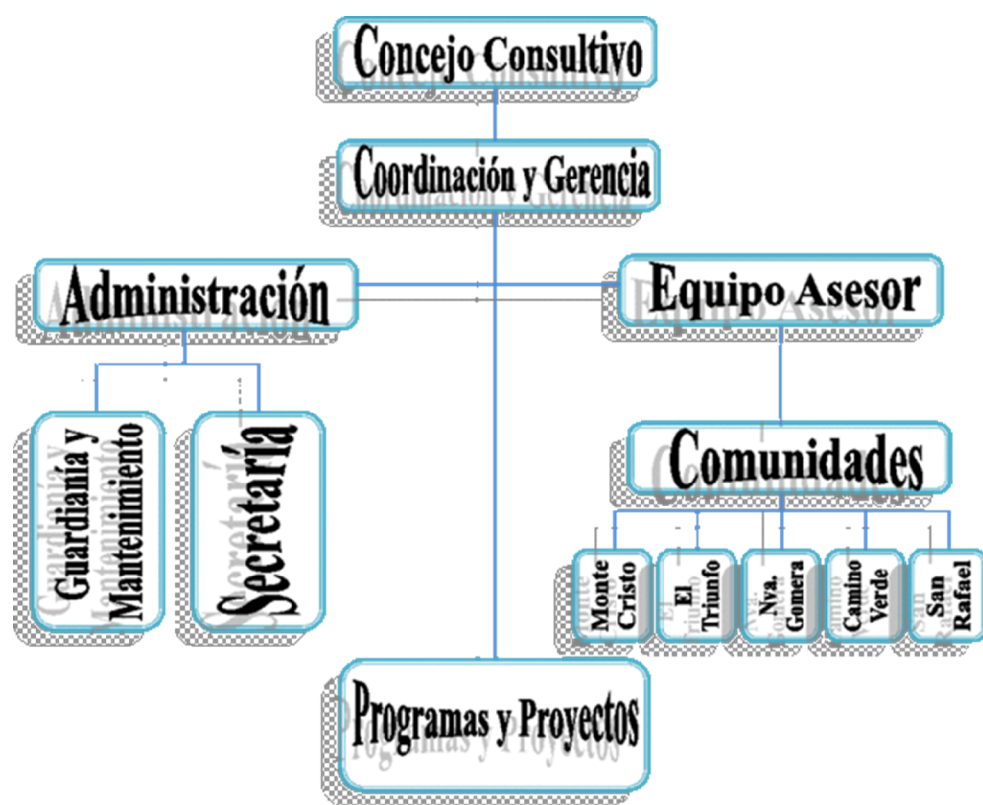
Concejo Consultivo

Coordinación y Gerencia

Administración

Equipo Asesor

Guardianía y Mantenimiento

Secretaría

Comunidades

Monte Cristo

El Triunfo

Nva. Gomera

Camino Verde

San Rafael

Programas y Proyectos